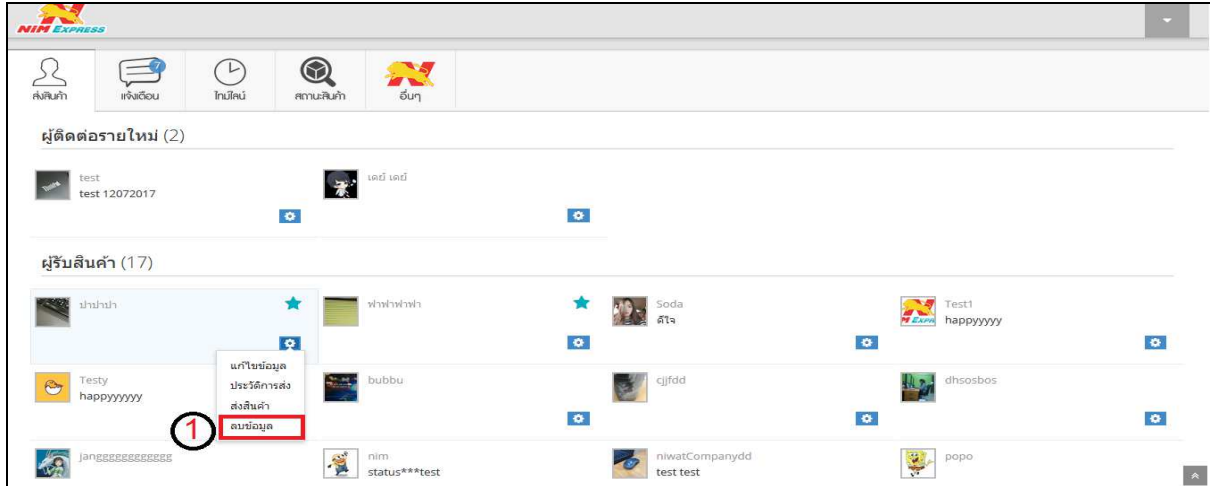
NIM EXPRESS

ส่งสินค้า 7 แจ้งเตือน ไทม์ไลน์ สถานะสินค้า อื่นๆ

ผู้ติดต่อรายใหม่ (2)

test
test 12072017

เดย์ เดย์

ผู้รับสินค้า (17)

ปาปาปา

ฟาฟาฟาฟา

Soda
ดีใจ

Test1
happyyyyy

Testy
happyyyyyy

แก้ไขข้อมูล
ประวัติการส่ง
ส่งสินค้า
ลบข้อมูล

1

bubbu

cjjfdd

dhsosbos

janggggggggggg

nim
status***test

niwatCompanydd
test test

popo